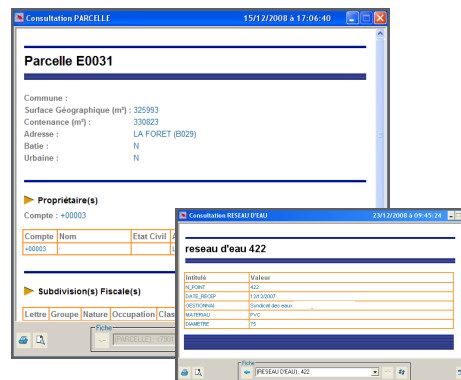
Consultation PARCELLE 15/12/2008 à 17:06:40

Parcelle E0031

Commune :
Surface Géographique (m²) : 325993
Contenance (m²) : 330823
Adresse : LA FORET (B029)
Batie : N
Urbaine : N

Propriétaire(s)

Compte : +00003

| Compte | Nom | Etat Civil | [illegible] |
|---|---|---|---|
| +00003 | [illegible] | | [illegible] |

Subdivision(s) Fiscale(s)

| Lettre | Groupe | Nature | Occupation | Clas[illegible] |
|---|---|---|---|---|

Fiche
[PARCELLE] : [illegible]

Consultation RESEAU D'EAU 23/12/2008 à 09:45:24

reseau d'eau 422

| Intitulé | Valeur |
|---|---|
| N_POINT | 422 |
| DATE_RECEP | 12/12/2007 |
| GESTIONNAI | Syndicat des eaux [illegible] |
| MATERIAU | PVC |
| DIAMETRE | 75 |

Fiche
[RESEAU D'EAU]: 422